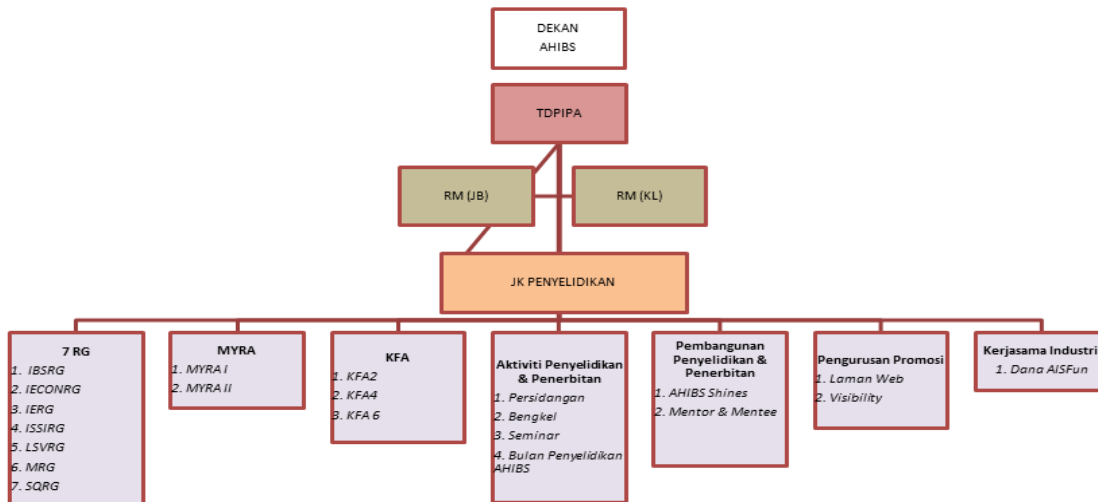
DEKAN AHIBS

TDPIPA

RM (JB)

RM (KL)

JK PENYELIDIKAN

7 RG
1. IBSRG
2. IECONRG
3. IERG
4. ISSIRG
5. LSVRG
6. MRG
7. SQRG

MYRA
1. MYRA I
2. MYRA II

KFA
1. KFA2
2. KFA4
3. KFA 6

Aktiviti Penyelidikan & Penerbitan
1. Persidangan
2. Bengkel
3. Seminar
4. Bulan Penyelidikan AHIBS

Pembangunan Penyelidikan & Penerbitan
1. AHIBS Shines
2. Mentor & Mentee

Pengurusan Promosi
1. Laman Web
2. Visibility

Kerjasama Industri
1. Dana AISFun